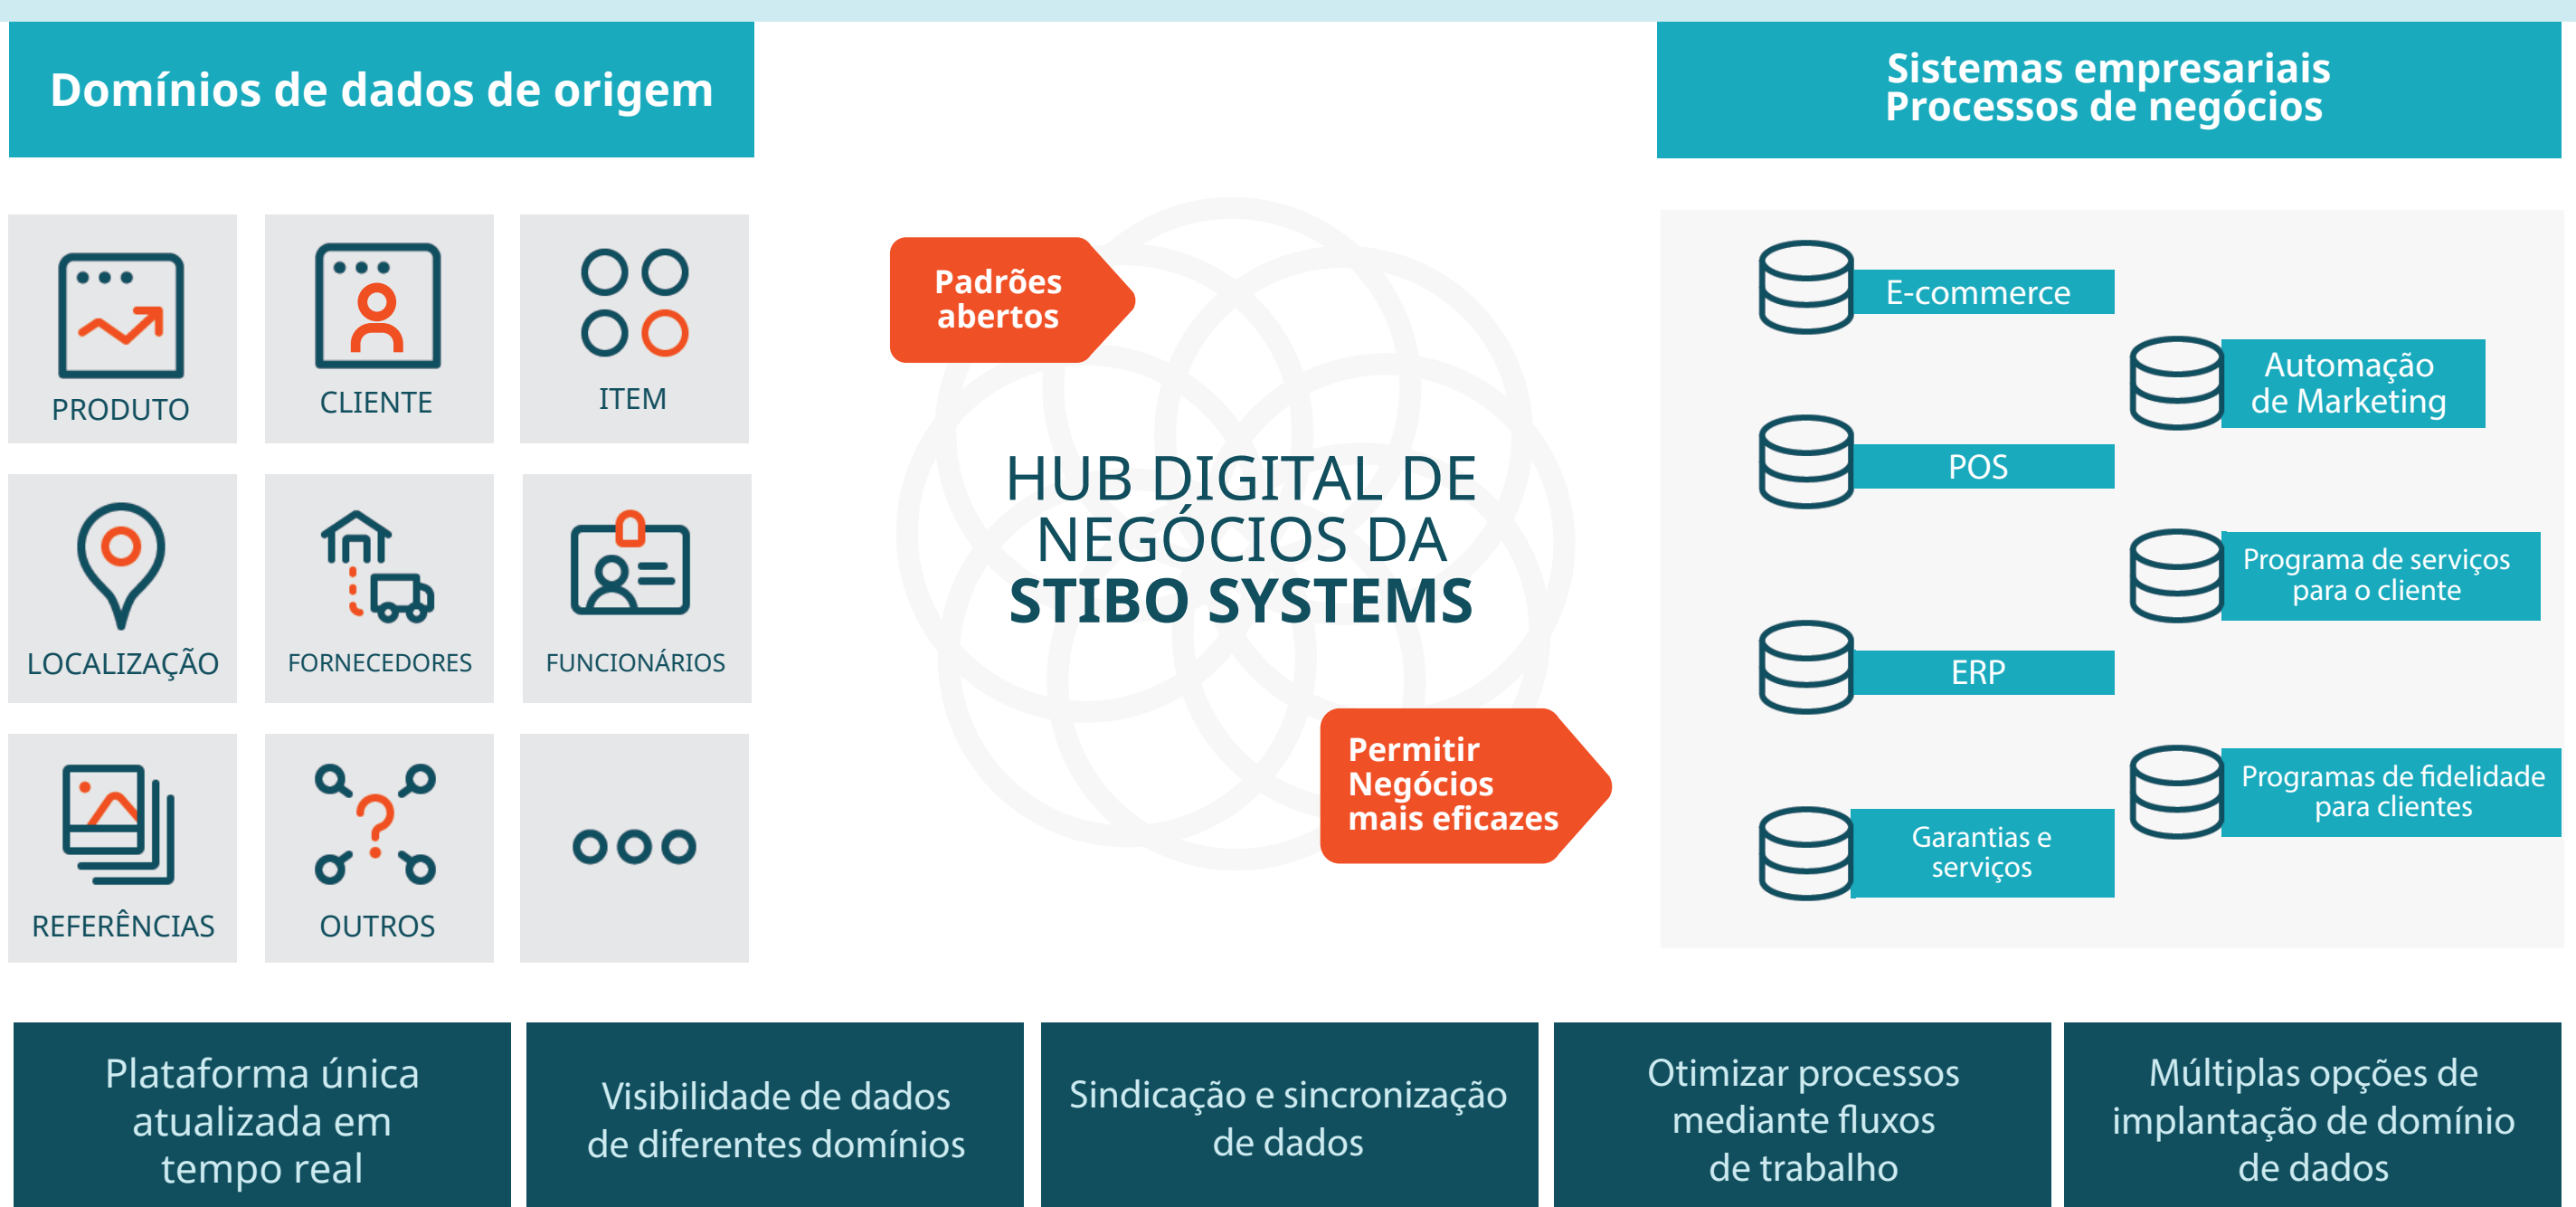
Domínios de dados de origem

PRODUTO

CLIENTE

ITEM

LOCALIZAÇÃO

FORNECEDORES

FUNCIONÁRIOS

REFERÊNCIAS

OUTROS

Padrões abertos

HUB DIGITAL DE NEGÓCIOS DA STIBO SYSTEMS

Permitir Negócios mais eficazes

Sistemas empresariais
Processos de negócios

E-commerce

Automação de Marketing

POS

Programa de serviços para o cliente

ERP

Programas de fidelidade para clientes

Garantias e serviços

Plataforma única atualizada em tempo real

Visibilidade de dados de diferentes domínios

Sindicação e sincronização de dados

Otimizar processos mediante fluxos de trabalho

Múltiplas opções de implantação de domínio de dados